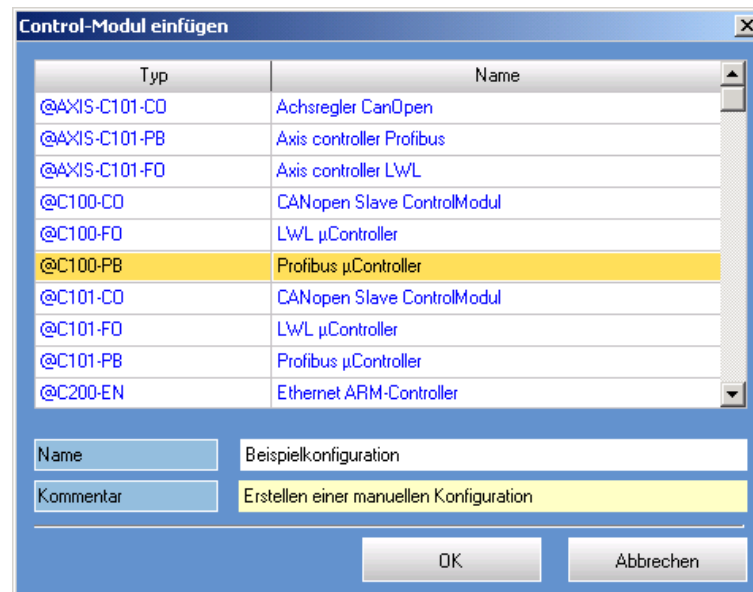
Control-Modul einfügen

| Typ | Name |
|---|---|
| @AXIS-C101-CO | Achsregler CanOpen |
| @AXIS-C101-PB | Axis controller Profibus |
| @AXIS-C101-FO | Axis controller LWL |
| @C100-CO | CANopen Slave ControlModul |
| @C100-FO | LWL µController |
| @C100-PB | Profibus µController |
| @C101-CO | CANopen Slave ControlModul |
| @C101-FO | LWL µController |
| @C101-PB | Profibus µController |
| @C200-EN | Ethernet ARM-Controller |

Name Beispielkonfiguration

Kommentar Erstellen einer manuellen Konfiguration

OK

Abbrechen